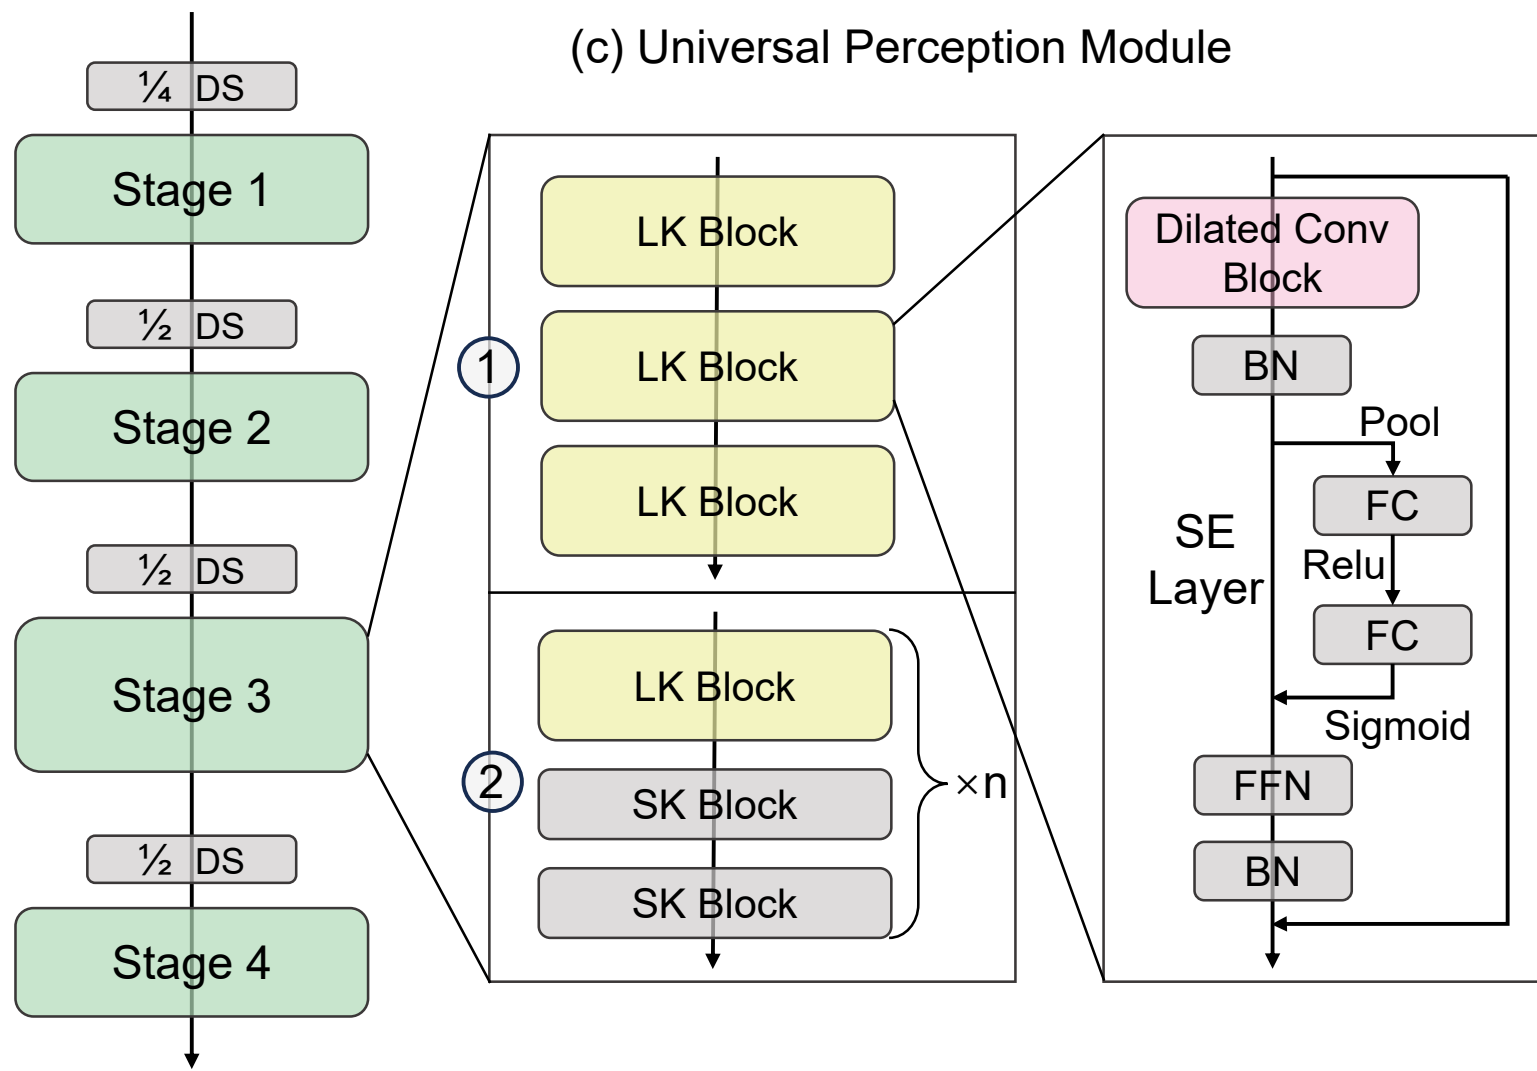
(c) Universal Perception Module

¼ DS

Stage 1

½ DS

Stage 2

½ DS

Stage 3

½ DS

Stage 4

LK Block

1

LK Block

LK Block

LK Block

2

SK Block

SK Block

×n

Dilated Conv Block

BN

Pool

FC

SE Layer

Relu

FC

Sigmoid

FFN

BN